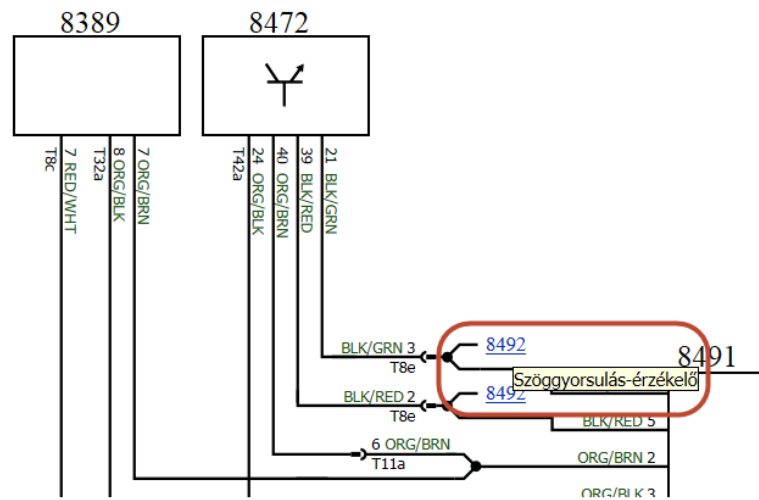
8389

8472

T8c 7 RED/WHT T32a 8 ORG/BLK 7 ORG/BRN

T42a 24 ORG/BLK 40 ORG/BRN 39 BLK/RED 21 BLK/GRN

BLK/GRN 3
T8e

8492

8491

Szöggyorsulás-érzékelő

BLK/RED 2
T8e

8492

BLK/RED 5

6 ORG/BRN
T11a

ORG/BRN 2

ORG/BLK 3